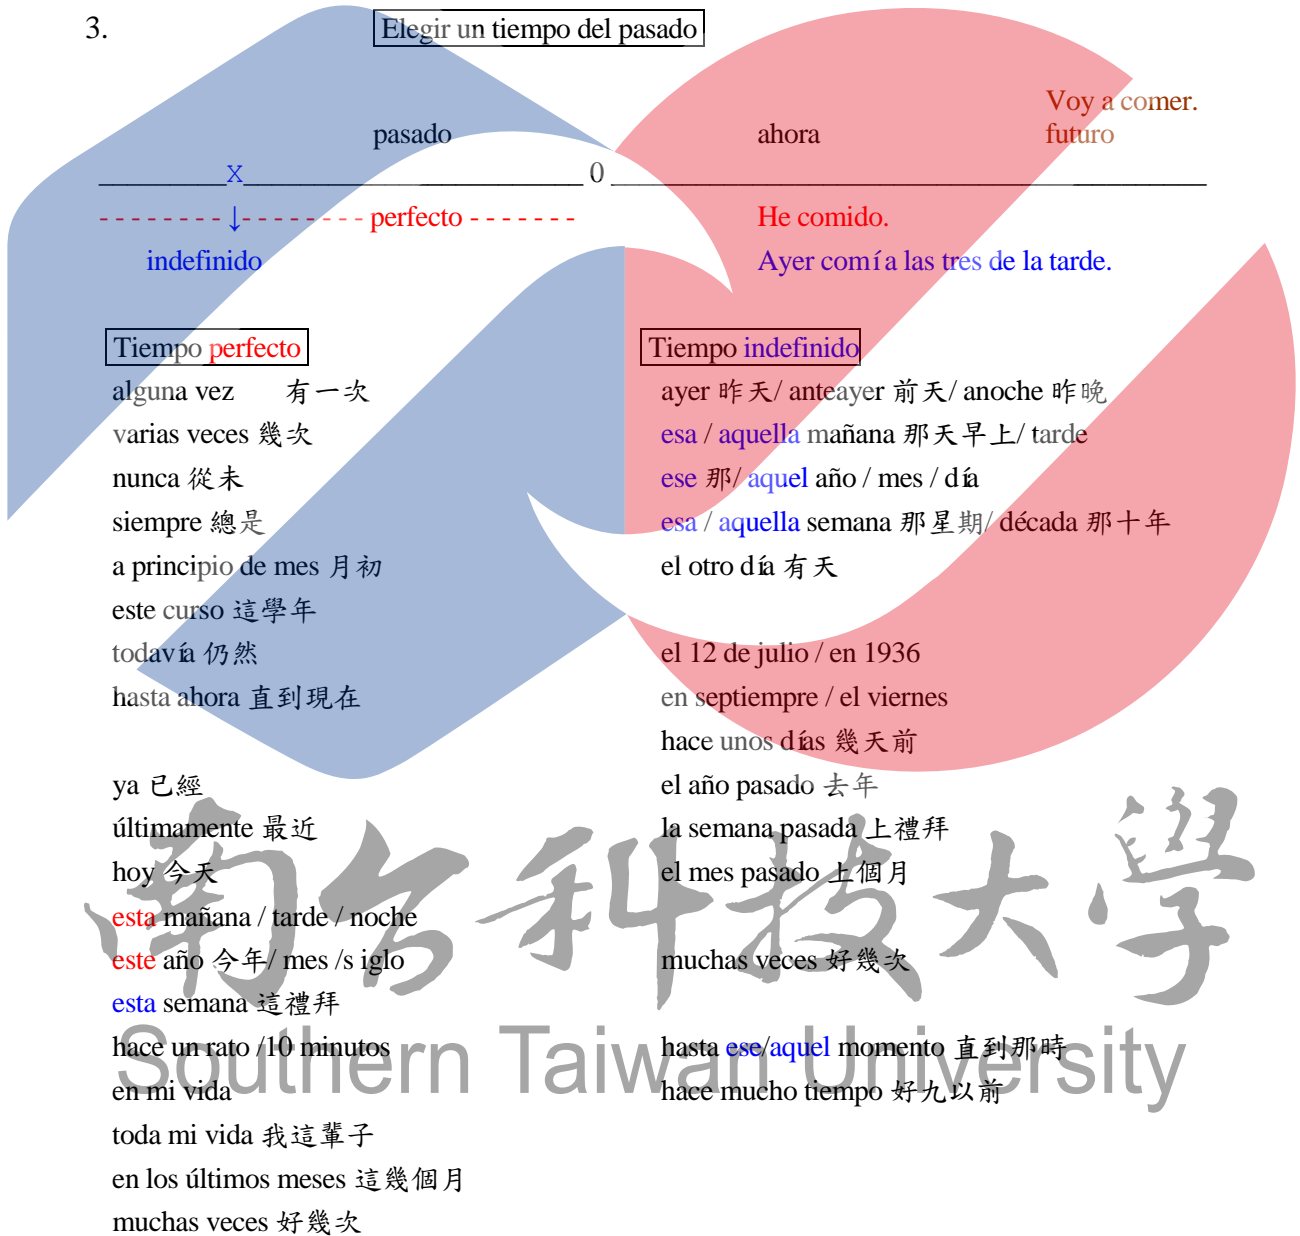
3.

Elegir un tiempo del pasado

pasado

ahora

Voy a comer.
futuro

________X________________________ 0 ________________________________________

- - - - - - - ↓- - - - - - - perfecto - - - - - - -

indefinido

He comido.

Ayer comí a las tres de la tarde.

Tiempo perfecto
alguna vez 有一次
varias veces 幾次
nunca 從未
siempre 總是
a principio de mes 月初
este curso 這學年
todavía 仍然
hasta ahora 直到現在

ya 已經
últimamente 最近
hoy 今天
esta mañana / tarde / noche
este año 今年/ mes /s iglo
esta semana 這禮拜
hace un rato /10 minutos
en mi vida
toda mi vida 我這輩子
en los últimos meses 這幾個月
muchas veces 好幾次

Tiempo indefinido
ayer 昨天/ anteayer 前天/ anoche 昨晚
esa / aquella mañana 那天早上/ tarde
ese 那/ aquel año / mes / día
esa / aquella semana 那星期/ década 那十年
el otro día 有天

el 12 de julio / en 1936
en septiempre / el viernes
hace unos días 幾天前
el año pasado 去年
la semana pasada 上禮拜
el mes pasado 上個月

muchas veces 好幾次

hasta ese/aquel momento 直到那時
hace mucho tiempo 好久以前

南台科技大學
Southern Taiwan University